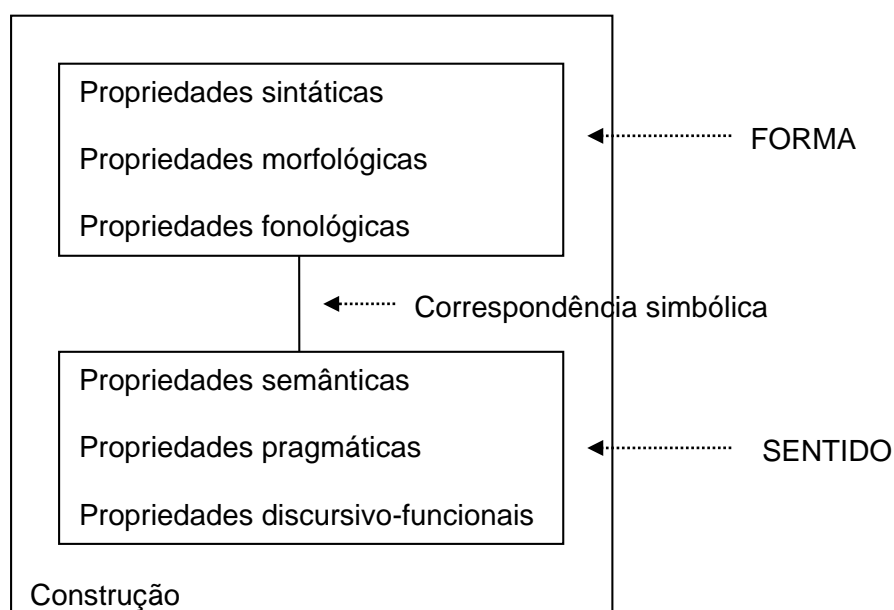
Propriedades sintáticas

Propriedades morfológicas

Propriedades fonológicas

FORMA

Correspondência simbólica

Propriedades semânticas

Propriedades pragmáticas

Propriedades discursivo-funcionais

SENTIDO

Construção